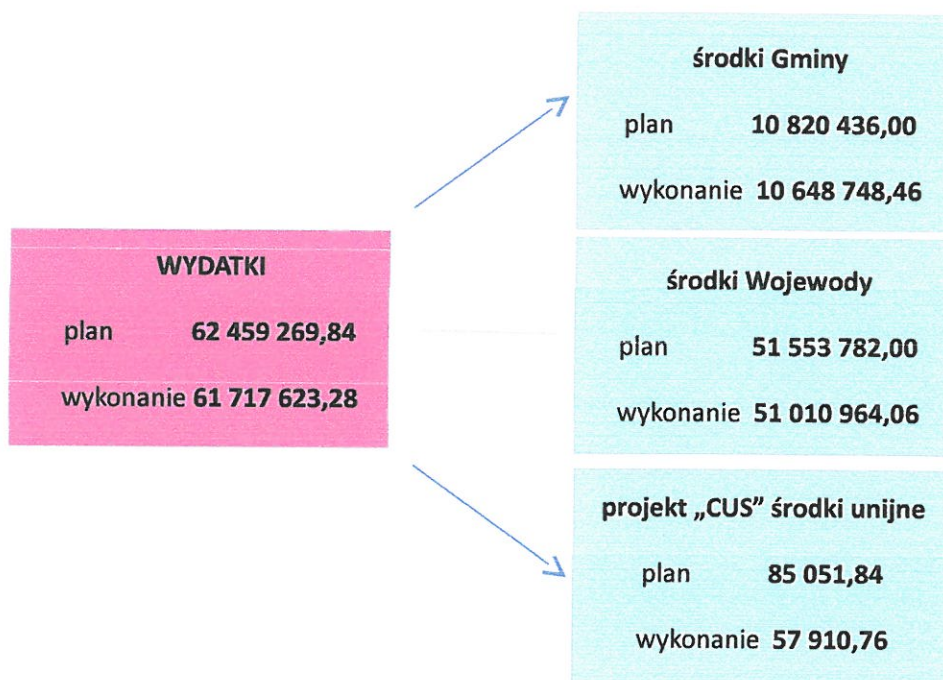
WYDATKI

plan 62 459 269,84

wykonanie 61 717 623,28

środki Gminy

plan 10 820 436,00

wykonanie 10 648 748,46

środki Wojewody

plan 51 553 782,00

wykonanie 51 010 964,06

projekt „CUS" środki unijne

plan 85 051,84

wykonanie 57 910,76